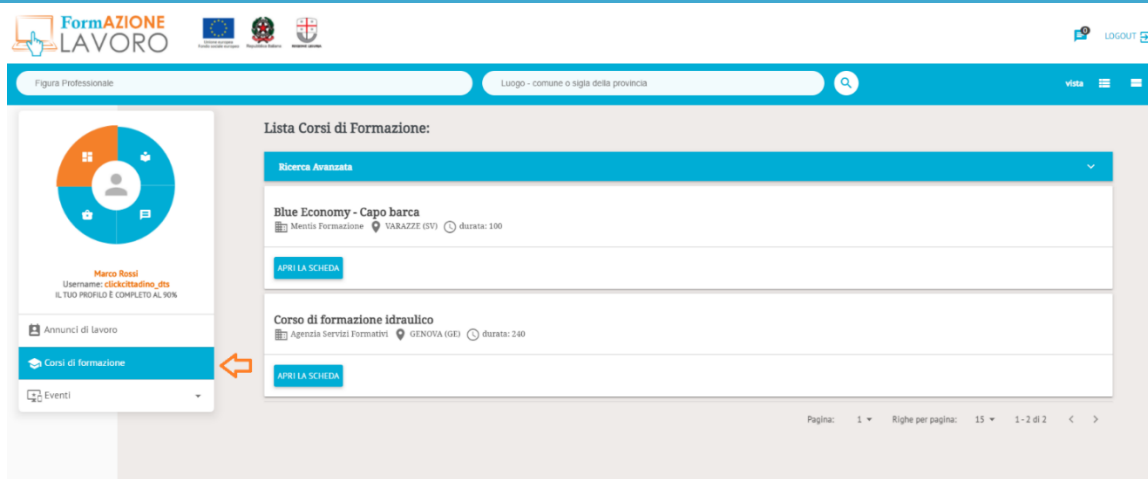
FormAZIONE LAVORO

Unione Europea Fondo sociale europeo   Repubblica Italiana   Regione Liguria

0 LOGOUT

Figura Professionale

Luogo - comune o sigla della provincia

vista

Marco Rossi
Username: clickcittadino_dts
IL TUO PROFILO È COMPLETO AL 90%

Annunci di lavoro

Corsi di formazione

Eventi

Lista Corsi di Formazione:

Ricerca Avanzata

Blue Economy - Capo barca
Mentis Formazione VARAZZE (SV) durata: 100

APRI LA SCHEDA

Corso di formazione idraulico
Agenzia Servizi Formativi GENOVA (GE) durata: 240

APRI LA SCHEDA

Pagina: 1 Righe per pagina: 15 1 - 2 di 2